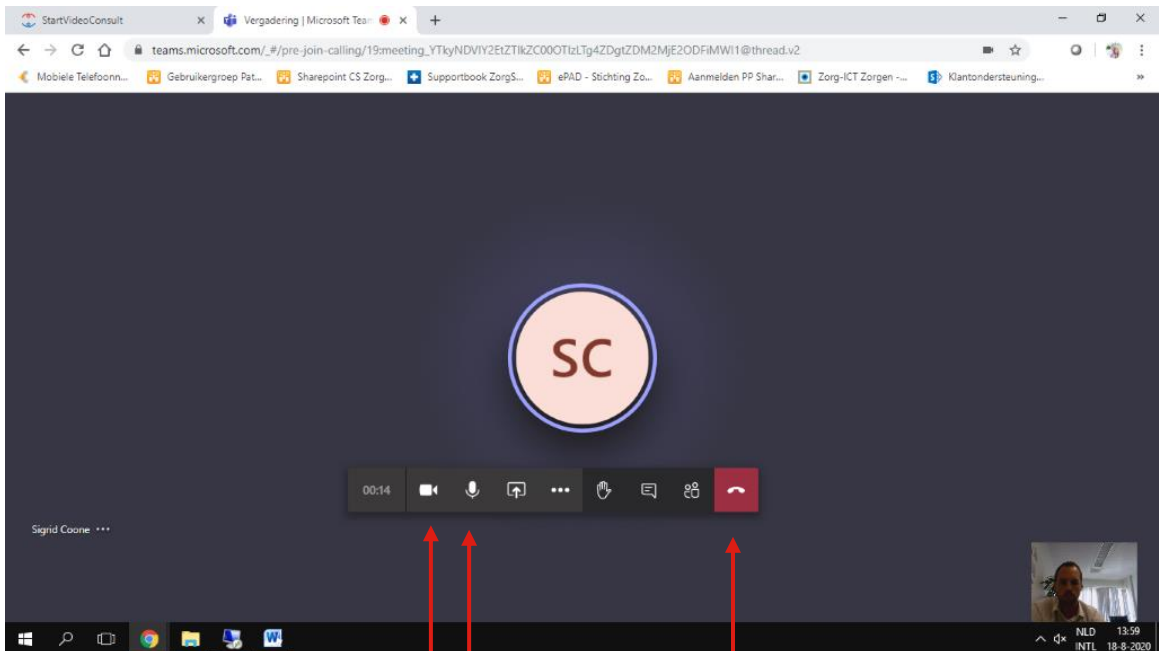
StartVideoConsult
Vergadering | Microsoft Team
teams.microsoft.com/_#/pre-join-calling/19:meeting_YTkyNDVlY2EtZTlkZC00OTIzLTg4ZDgtZDM2MjE2ODFiMWI1@thread.v2
Mobiele Telefoonn... Gebruikergroep Pat... Sharepoint CS Zorg... Supportbook ZorgS... ePAD - Stichting Zo... Aanmelden PP Shar... Zorg-ICT Zorgen -... Klantondersteuning...
SC
00:14
Sigrid Coone •••
NLD INTL 13:59 18-8-2020